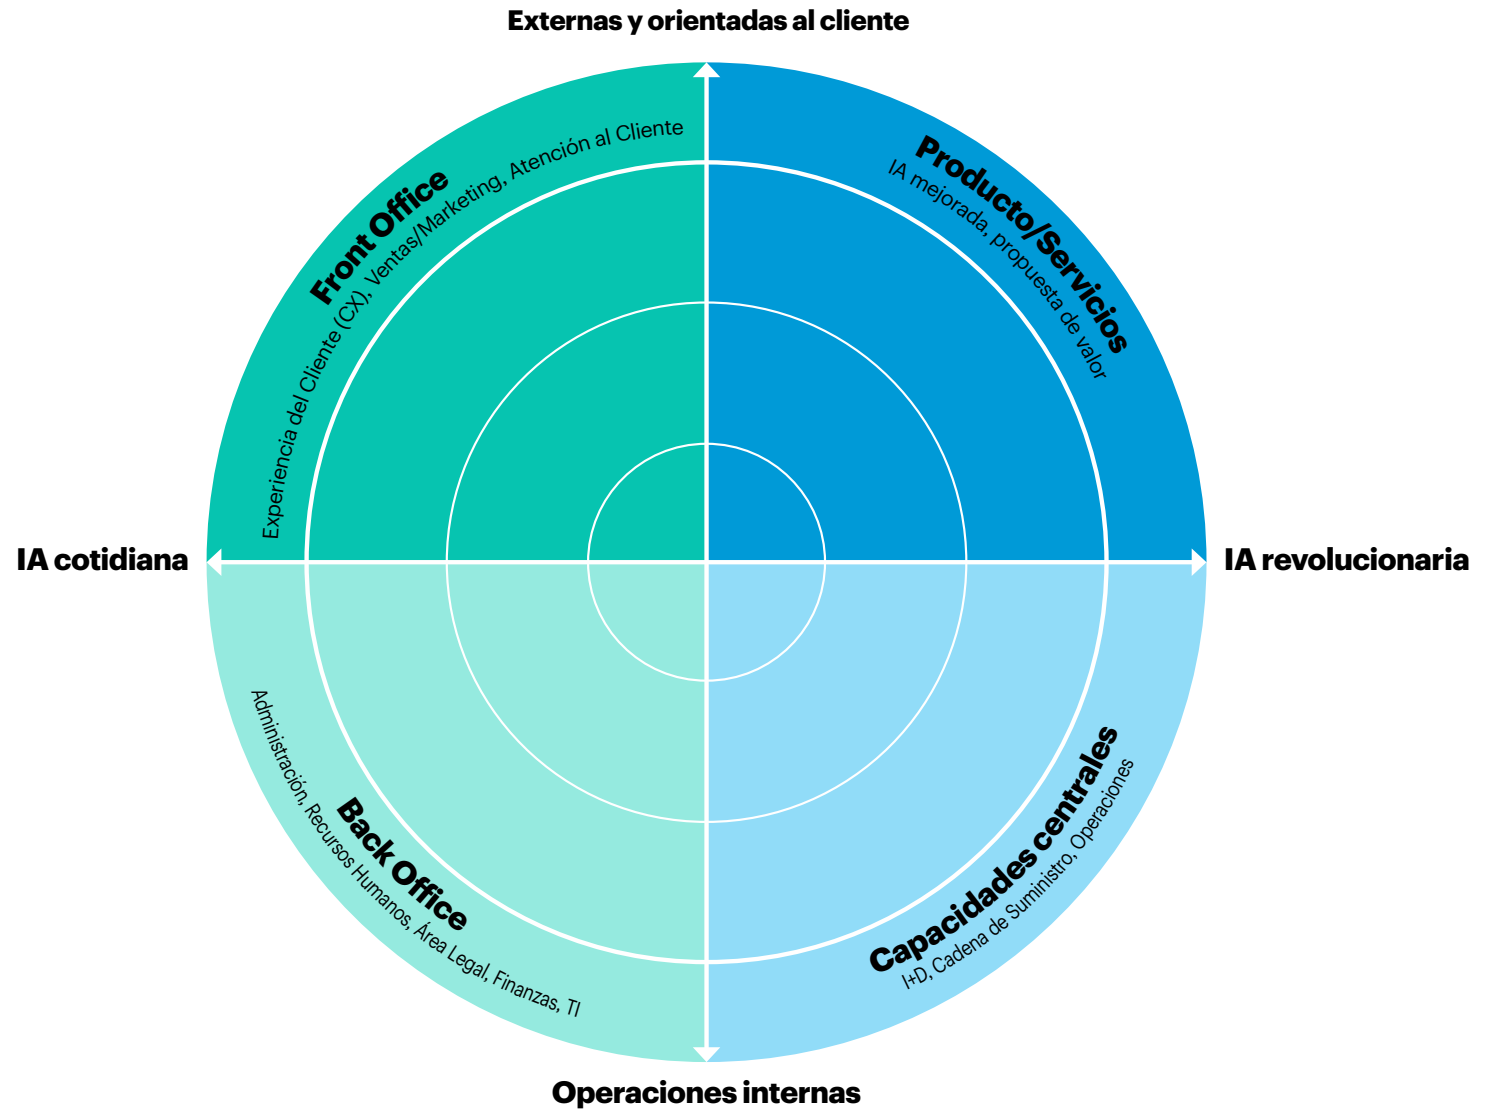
Externas y orientadas al cliente

Front Office
Experiencia del Cliente (CX), Ventas/Marketing, Atención al Cliente

Producto/Servicios
IA mejorada, propuesta de valor

IA cotidiana

IA revolucionaria

Back Office
Administración, Recursos Humanos, Área Legal, Finanzas, TI

Capacidades centrales
I+D, Cadena de Suministro, Operaciones

Operaciones internas